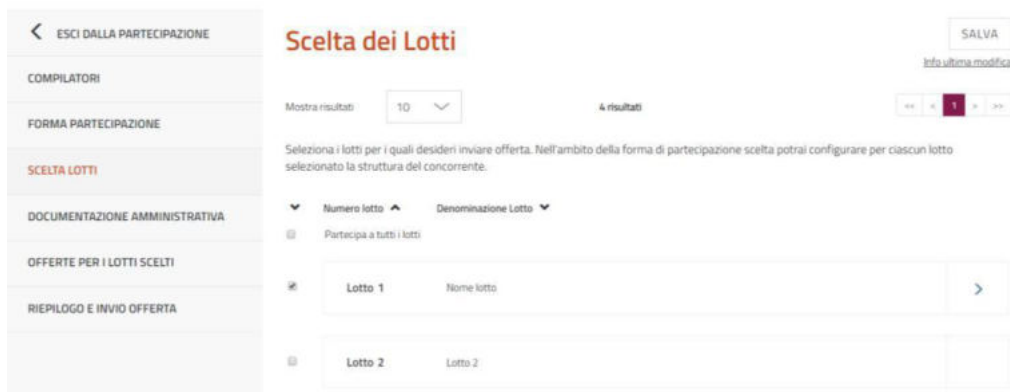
ESCI DALLA PARTECIPAZIONE

COMPILATORI

FORMA PARTECIPAZIONE

SCELTA LOTTI

DOCUMENTAZIONE AMMINISTRATIVA

OFFERTE PER I LOTTI SCELTI

RIEPILOGO E INVIO OFFERTA

Scelta dei Lotti

SALVA

Info ultima modifica

Mostra risultati 10

4 risultati

<< < 1 > >>

Seleziona i lotti per i quali desideri inviare offerta. Nell'ambito della forma di partecipazione scelta potrai configurare per ciascun lotto selezionato la struttura del concorrente.

Numero lotto Denominazione Lotto

Partecipa a tutti i lotti

Lotto 1 Nome lotto

Lotto 2 Lotto 2